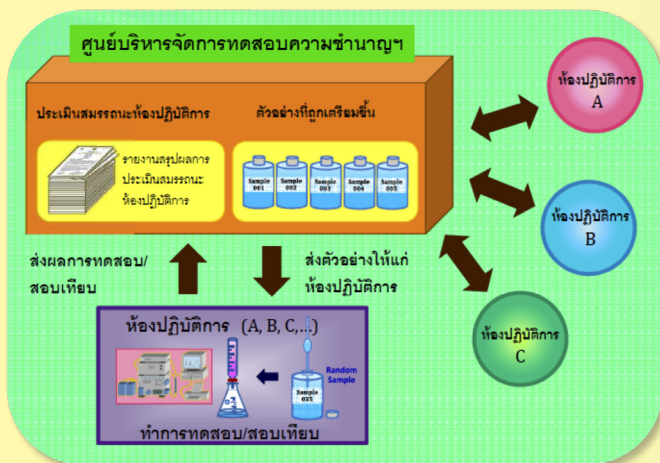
ศูนย์บริหารจัดการทดสอบความชำนาญฯ

ประเมินสมรรถนะห้องปฏิบัติการ

รายงานสรุปผลการประเมินสมรรถนะห้องปฏิบัติการ

ตัวอย่างที่ถูกเตรียมขึ้น

Sample 001

Sample 002

Sample 003

Sample 004

Sample 005

ห้องปฏิบัติการ A

ห้องปฏิบัติการ B

ห้องปฏิบัติการ C

ส่งผลการทดสอบ/สอบเทียบ

ส่งตัวอย่างให้แก่ห้องปฏิบัติการ

ห้องปฏิบัติการ (A, B, C,...)

Random Sample

Sample 025

ทำการทดสอบ/สอบเทียบ